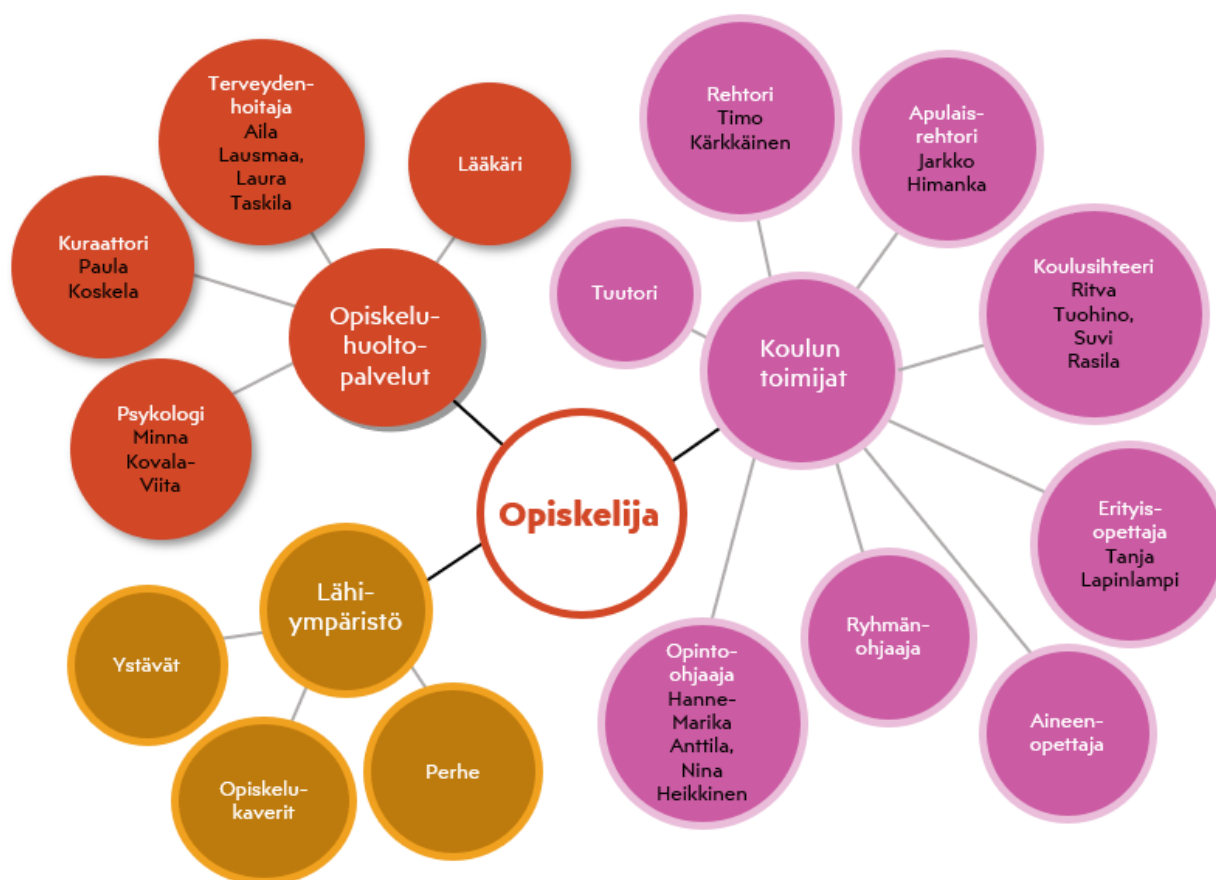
Terveydenhoitaja Aila Lausmaa, Laura Taskila

Lääkäri

Kuraattori Paula Koskela

Opiskeluhuoltopalvelut

Psykologi Minna Kovala-Viita

Rehtori Timo Kärkkäinen

Apulaisrehtori Jarkko Himanka

Tuutori

Koulun toimijat

Koulusihteeri Ritva Tuohino, Suvi Rasila

Opiskelija

Erityisopettaja Tanja Lapinlampi

Lähiympäristö

Ystävät

Opiskelukaverit

Perhe

Opinto-ohjaaja Hanne-Marika Anttila, Nina Heikkinen

Ryhmänohjaaja

Aineenopettaja